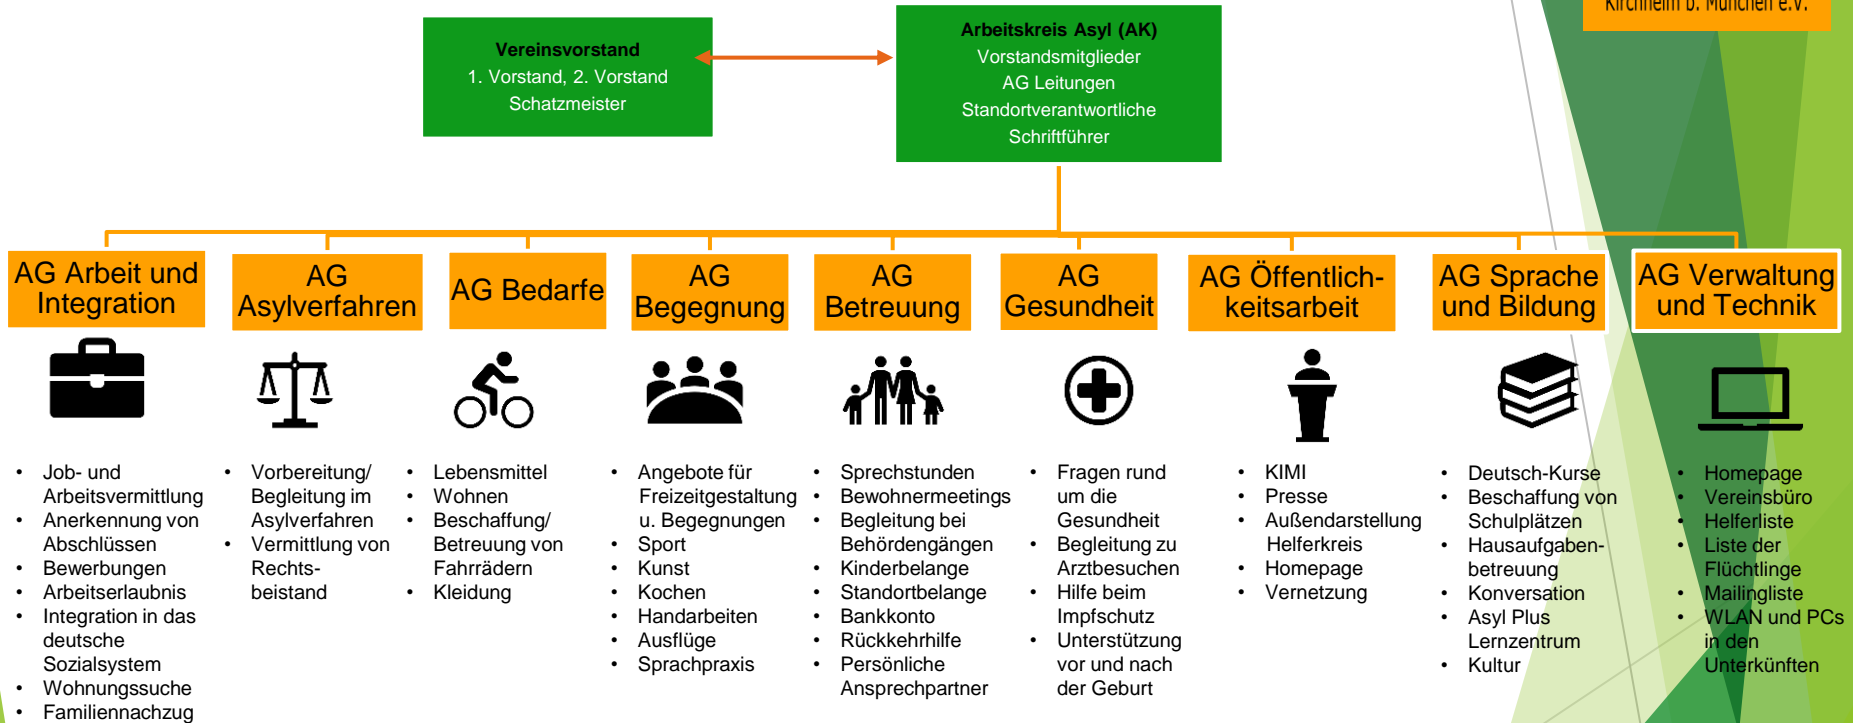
Kirchheim b. München e.V.

Vereinsvorstand
1. Vorstand, 2. Vorstand
Schatzmeister

Arbeitskreis Asyl (AK)
Vorstandsmitglieder
AG Leitungen
Standortverantwortliche
Schriftführer

AG Arbeit und Integration

- Job- und Arbeitsvermittlung
- Anerkennung von Abschlüssen
- Bewerbungen
- Arbeitserlaubnis
- Integration in das deutsche Sozialsystem
- Wohnungssuche
- Familiennachzug

AG Asylverfahren

- Vorbereitung/ Begleitung im Asylverfahren
- Vermittlung von Rechts-beistand

AG Bedarfe

- Lebensmittel
- Wohnen
- Beschaffung/ Betreuung von Fahrrädern
- Kleidung

AG Begegnung

- Angebote für Freizeitgestaltung u. Begegnungen
- Sport
- Kunst
- Kochen
- Handarbeiten
- Ausflüge
- Sprachpraxis

AG Betreuung

- Sprechstunden
- Bewohnermeetings
- Begleitung bei Behördengängen
- Kinderbelange
- Standortbelange
- Bankkonto
- Rückkehrhilfe
- Persönliche Ansprechpartner

AG Gesundheit

- Fragen rund um die Gesundheit
- Begleitung zu Arztbesuchen
- Hilfe beim Impfschutz
- Unterstützung vor und nach der Geburt

AG Öffentlich-keitsarbeit

- KIMI
- Presse
- Außendarstellung Helferkreis
- Homepage
- Vernetzung

AG Sprache und Bildung

- Deutsch-Kurse
- Beschaffung von Schulplätzen
- Hausaufgaben-betreuung
- Konversation
- Asyl Plus Lernzentrum
- Kultur

AG Verwaltung und Technik

- Homepage
- Vereinsbüro
- Helferliste
- Liste der Flüchtlinge
- Mailingliste
- WLAN und PCs in den Unterkünften